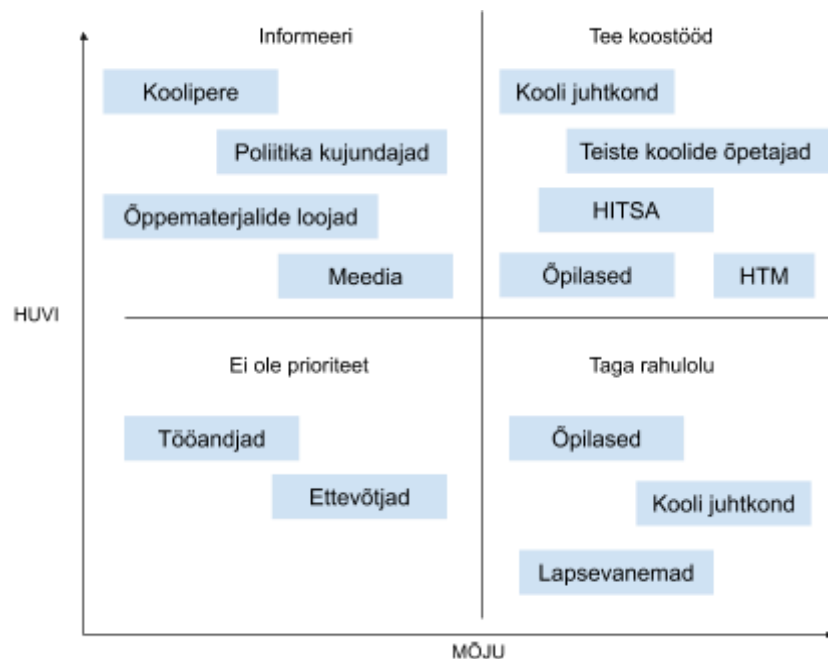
Informeeri

Koolipere

Poliitika kujundajad

Õppematerjalide loojad

Meedia

Tee koostööd

Kooli juhtkond

Teiste koolide õpetajad

HITSA

Õpilased

HTM

HUVI

Ei ole prioriteet

Tööandjad

Ettevõtjad

Taga rahulolu

Õpilased

Kooli juhtkond

Lapsevanemad

MÕJU